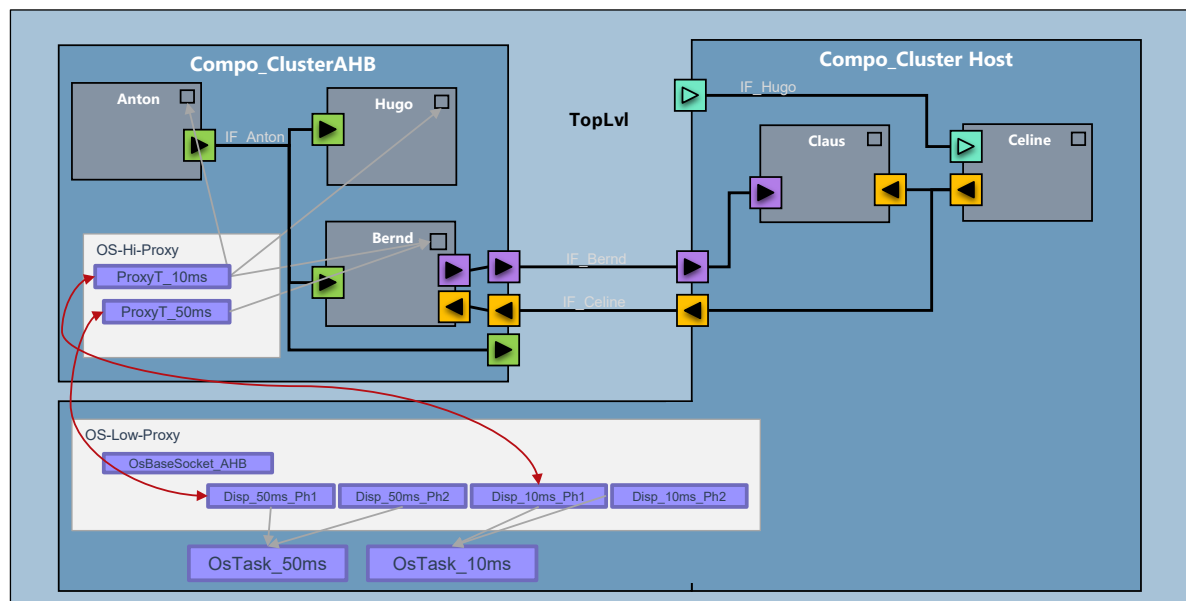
Compo_ClusterAHB

Anton

IF_Anton

Hugo

Bernd

OS-Hi-Proxy

ProxyT_10ms

ProxyT_50ms

TopLvl

Compo_Cluster Host

IF_Hugo

Claus

Celine

IF_Bernd

IF_Celine

OS-Low-Proxy

OsBaseSocket_AHB

Disp_50ms_Ph1

Disp_50ms_Ph2

Disp_10ms_Ph1

Disp_10ms_Ph2

OsTask_50ms

OsTask_10ms